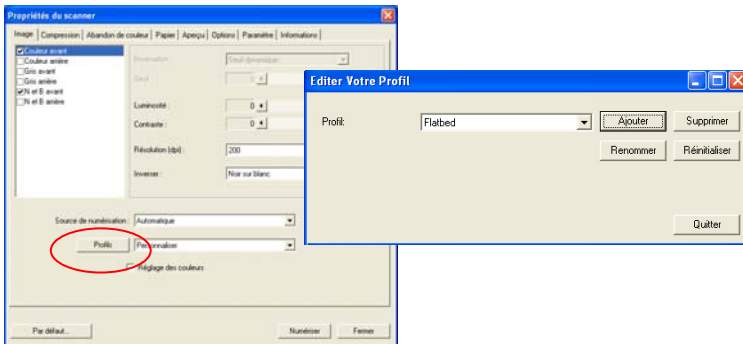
Propriétés du scanner

Image | Compression | Abandon de couleur | Papier | Aperçu | Options | Paramètre | Informations

Couleur avant
Couleur arrière
Gris avant
Gris arrière
N et B avant
N et B arrière

Binarisation: Seuil dynamique
Seuil:

Luminosité: 0
Contraste: 0

Résolution (dpi): 200

Inverser: Noir sur blanc

Source de numérisation: Automatique

Profils Personnaliser

Réglage des couleurs

Par défaut... Numériser Fermer

Editer Votre Profil

Profil: Flatbed

Ajouter Supprimer
Renommer Réinitialiser

Quitter